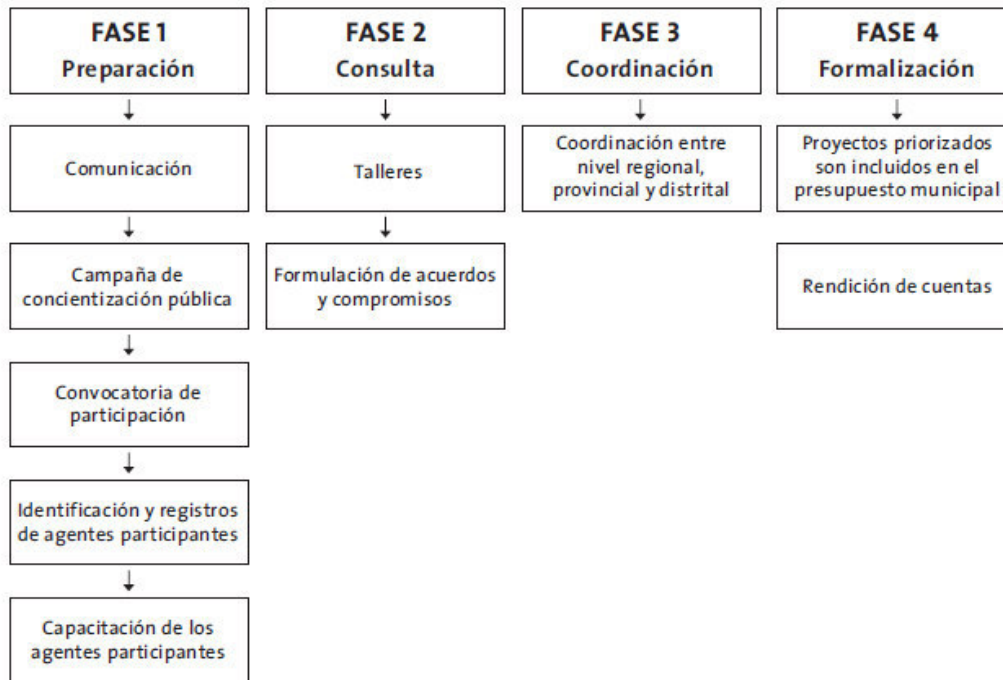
FASE 1
Preparación

Comunicación

Campaña de concientización pública

Convocatoria de participación

Identificación y registros de agentes participantes

Capacitación de los agentes participantes

FASE 2
Consulta

Talleres

Formulación de acuerdos y compromisos

FASE 3
Coordinación

Coordinación entre nivel regional, provincial y distrital

FASE 4
Formalización

Proyectos priorizados son incluidos en el presupuesto municipal

Rendición de cuentas